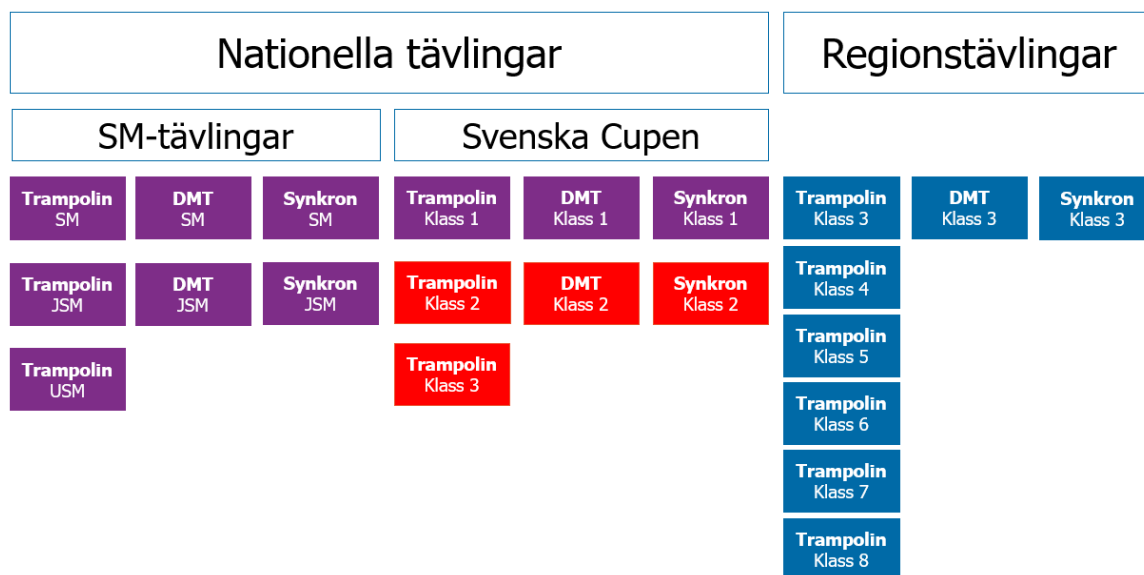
Nationella tävlingar

Regionstävlingar

SM-tävlingar

Svenska Cupen

**Trampolin** SM

**DMT** SM

**Synkron** SM

**Trampolin** JSM

**DMT** JSM

**Synkron** JSM

**Trampolin** USM

**Trampolin** Klass 1

**DMT** Klass 1

**Synkron** Klass 1

**Trampolin** Klass 2

**DMT** Klass 2

**Synkron** Klass 2

**Trampolin** Klass 3

**Trampolin** Klass 3

**DMT** Klass 3

**Synkron** Klass 3

**Trampolin** Klass 4

**Trampolin** Klass 5

**Trampolin** Klass 6

**Trampolin** Klass 7

**Trampolin** Klass 8